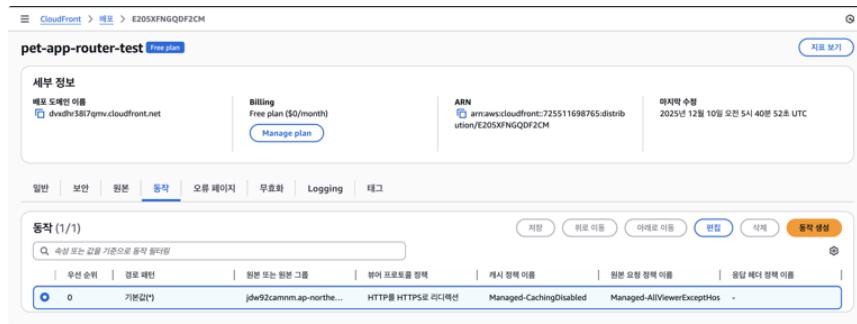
CloudFront > 배포 > E205XFNGQDF2CM

pet-app-router-test Free plan

지표 보기

세부 정보

배포 도메인 이름
dvxdhr38i7qmv.cloudfront.net

Billing
Free plan ($0/month)
Manage plan

ARN
arn:aws:cloudfront::725511698765:distribution/E205XFNGQDF2CM

마지막 수정
2025년 12월 10일 오전 5시 40분 52초 UTC

일반 | 보안 | 원본 | 동작 | 오류 페이지 | 무효화 | Logging | 태그

동작 (1/1)

저장 | 위로 이동 | 아래로 이동 | 편집 | 삭제 | 동작 생성

속성 또는 값을 기준으로 동작 필터링

| | 우선 순위 | 경로 패턴 | 원본 또는 원본 그룹 | 뷰어 프로토콜 정책 | 캐시 정책 이름 | 원본 요청 정책 이름 | 응답 헤더 정책 이름 |
|---|---|---|---|---|---|---|---|
| ◉ | 0 | 기본값(*) | jdw92camnm.ap-northe... | HTTP를 HTTPS로 리디렉션 | Managed-CachingDisabled | Managed-AllViewerExceptHos | - |